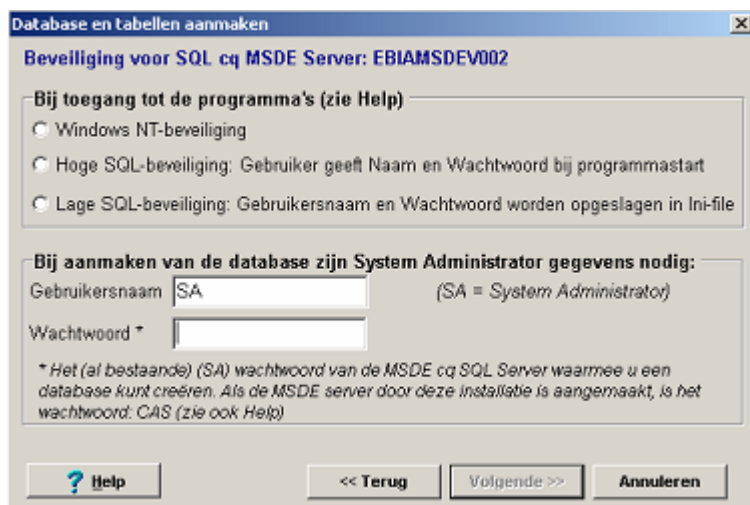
Database en tabellen aanmaken

×

Beveiliging voor SQL cq MSDE Server: EBIAMSDEV002

Bij toegang tot de programma's (zie Help)

Windows NT-beveiliging

Hoge SQL-beveiliging: Gebruiker geeft Naam en Wachtwoord bij programmastart

Lage SQL-beveiliging: Gebruikersnaam en Wachtwoord worden opgeslagen in Ini-file

Bij aanmaken van de database zijn System Administrator gegevens nodig:

Gebruikersnaam SA

(SA = System Administrator)

Wachtwoord *

* Het (al bestaande) (SA) wachtwoord van de MSDE cq SQL Server waarmee u een database kunt creëren. Als de MSDE server door deze installatie is aangemaakt, is het wachtwoord: CAS (zie ook Help)

? Help

<< Terug

Volgende >>

Annuleren